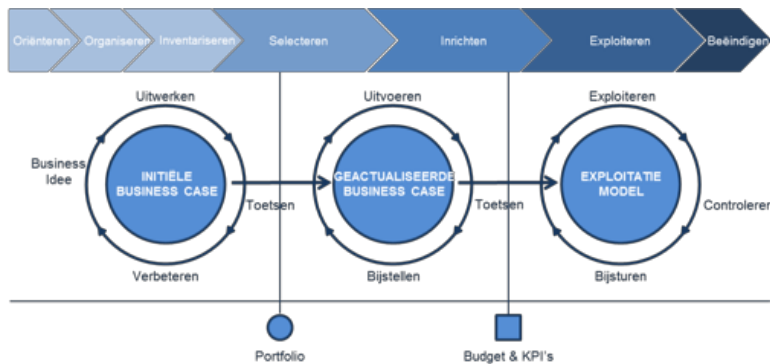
Oriënteren Organiseren Inventariseren Selecteren Inrichten Exploiteren Beëindigen

Uitwerken

Business Idee

INITIËLE BUSINESS CASE

Verbeteren

Toetsen

Uitvoeren

GEACTUALISEERDE BUSINESS CASE

Bijstellen

Toetsen

Exploiteren

EXPLOITATIE MODEL

Controleren

Bijsturen

Portfolio

Budget & KPI's